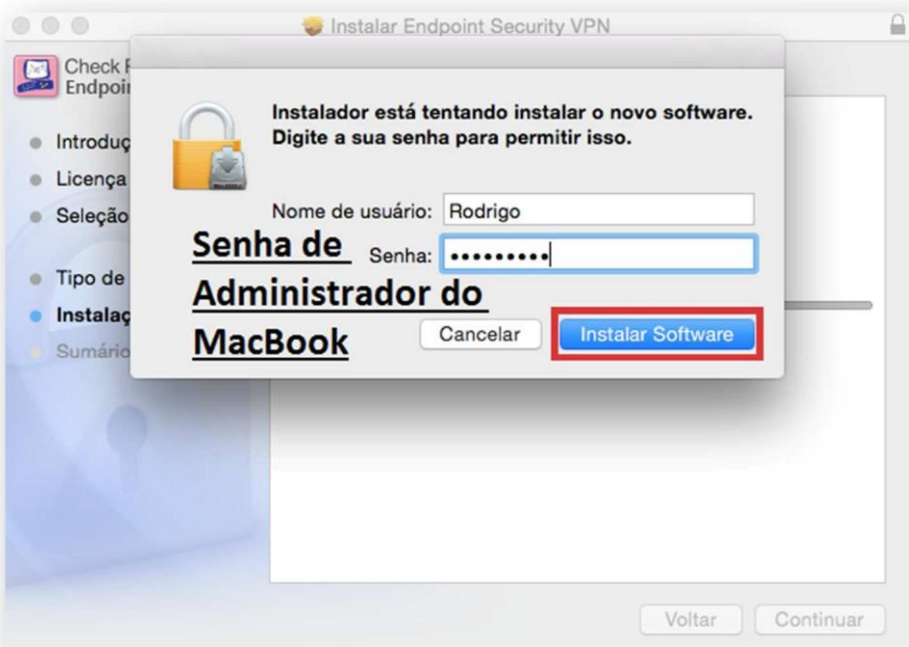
Instalar Endpoint Security VPN

Check P
Endpoin

Introduç
Licença
Seleção

Tipo de
Instalaç
Sumário

Instalador está tentando instalar o novo software. Digite a sua senha para permitir isso.

Nome de usuário: Rodrigo

Senha: •••••••••

Senha de Administrador do MacBook

Cancelar

Instalar Software

Voltar

Continuar